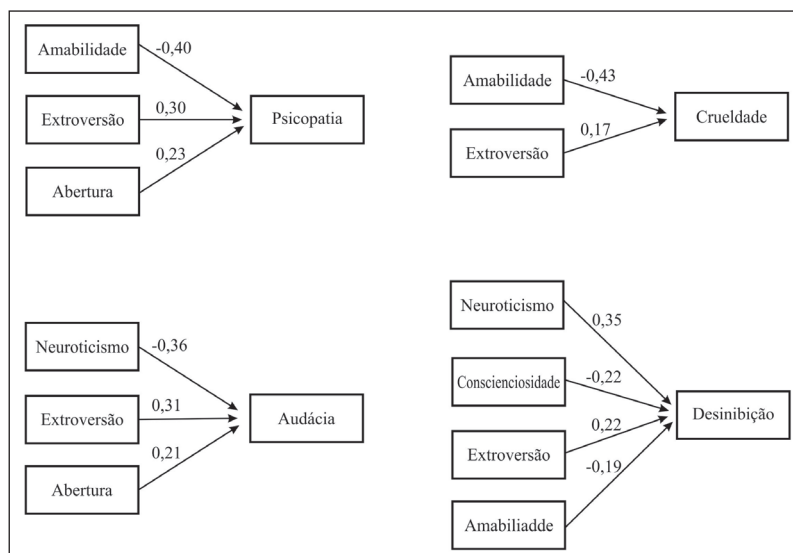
Amabilidade
-0,40
Extroversão
0,30
Psicopatia
0,23
Abertura

Amabilidade
-0,43
Crueldade
0,17
Extroversão

Neuroticismo
-0,36
Extroversão
0,31
Audácia
0,21
Abertura

Neuroticismo
0,35
Conscienciosidade
-0,22
Desinibição
0,22
Extroversão
-0,19
Amabiliadde